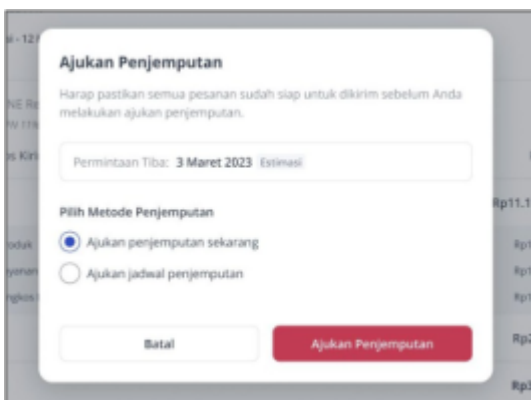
i - 12 /

NE Re
ny cha

s Kiri

Rp11.1

oduk
yanan
ngkos

Rp1
Rp1
Rp1

Rp2

Rp3

Ajukan Penjemputan

Harap pastikan semua pesanan sudah siap untuk dikirim sebelum Anda melakukan ajukan penjemputan.

Permintaan Tiba: 3 Maret 2023 Estimasi

Pilih Metode Penjemputan

Ajukan penjemputan sekarang

Ajukan jadwal penjemputan

Batal

Ajukan Penjemputan